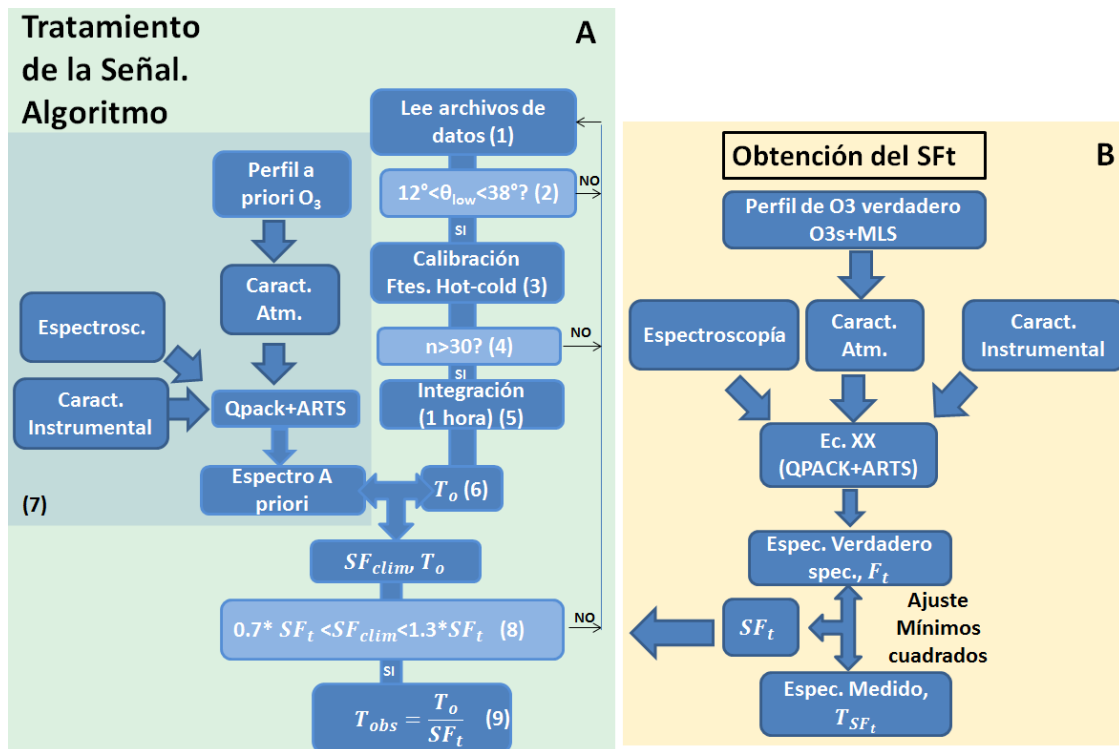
Tratamiento de la Señal. Algoritmo

A

Lee archivos de datos (1)

$12° < \theta_{low} < 38°$? (2)

NO

SI

Calibración Ftes. Hot-cold (3)

n>30? (4)

NO

SI

Integración (1 hora) (5)

Perfil a priori $O_3$

Caract. Atm.

Espectrosc.

Caract. Instrumental

Qpack+ARTS

Espectro A priori

$T_o$ (6)

(7)

$SF_{clim}, T_o$

0.7* $SF_t$ <$SF_{clim}$<1.3*$SF_t$ (8)

NO

SI

$T_{obs} = \frac{T_o}{SF_t}$ (9)

Obtención del SFt

B

Perfil de O3 verdadero O3s+MLS

Espectroscopía

Caract. Atm.

Caract. Instrumental

Ec. XX (QPACK+ARTS)

Espec. Verdadero spec., $F_t$

$SF_t$

Ajuste Mínimos cuadrados

Espec. Medido, $T_{SF_t}$